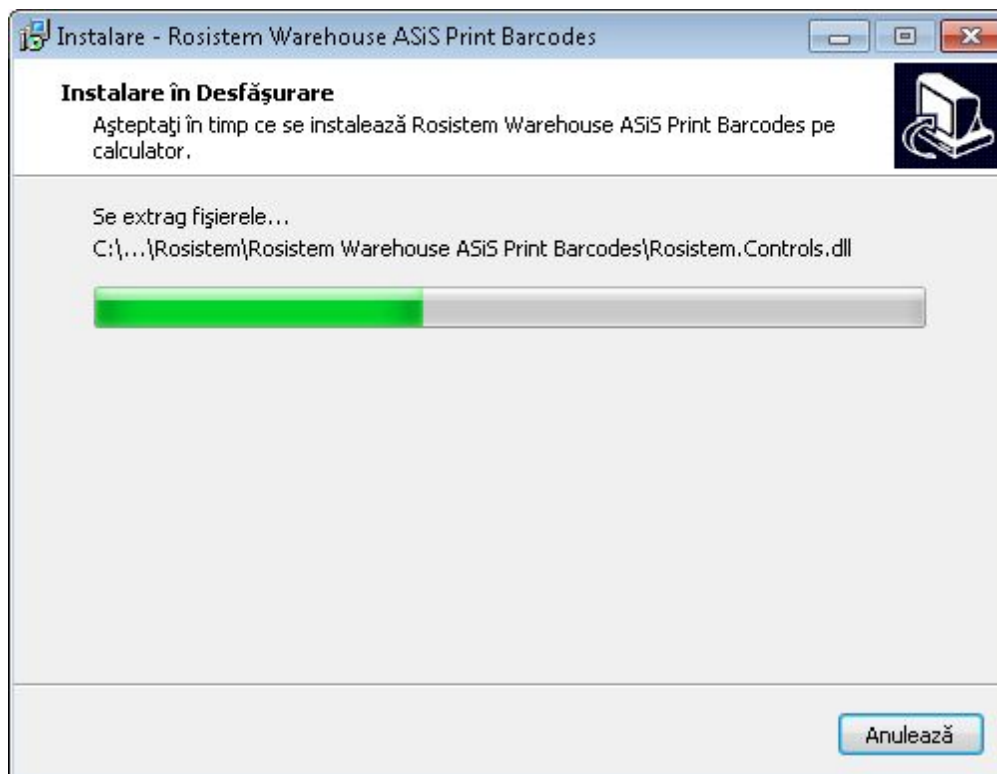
Instalare - Rosistem Warehouse ASiS Print Barcodes

Instalare în Desfăşurare
Aşteptaţi în timp ce se instalează Rosistem Warehouse ASiS Print Barcodes pe calculator.

Se extrag fişierele...
C:\...\Rosistem\Rosistem Warehouse ASiS Print Barcodes\Rosistem.Controls.dll

Anulează